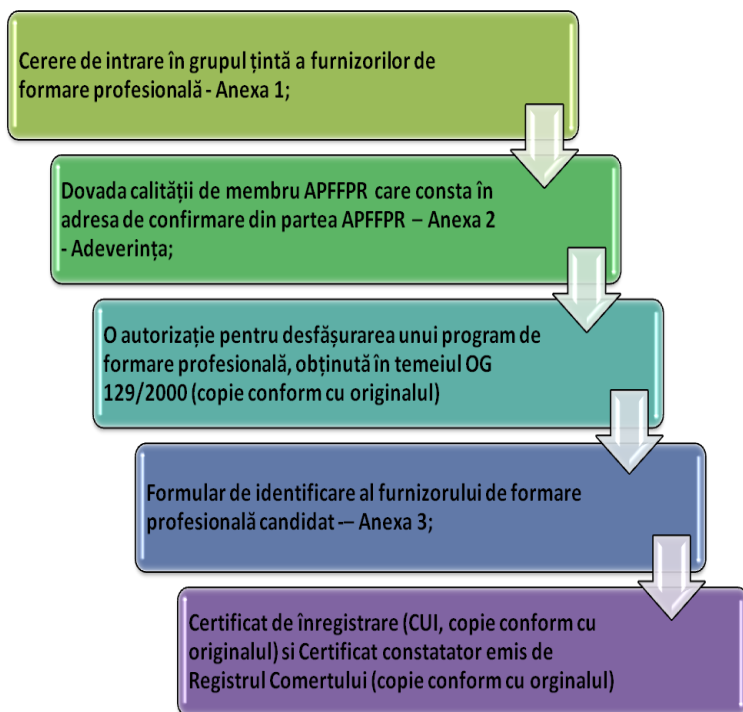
Cerere de intrare în grupul țintă a furnizorilor de formare profesională - Anexa 1;

Dovada calității de membru APFFPR care consta în adresa de confirmare din partea APFFPR – Anexa 2 - Adeverința;

O autorizație pentru desfășurarea unui program de formare profesională, obținută în temeiul OG 129/2000 (copie conform cu originalul)

Formular de identificare al furnizorului de formare profesională candidat -– Anexa 3;

Certificat de înregistrare (CUI, copie conform cu originalul) si Certificat constatator emis de Registrul Comertului (copie conform cu orginalul)